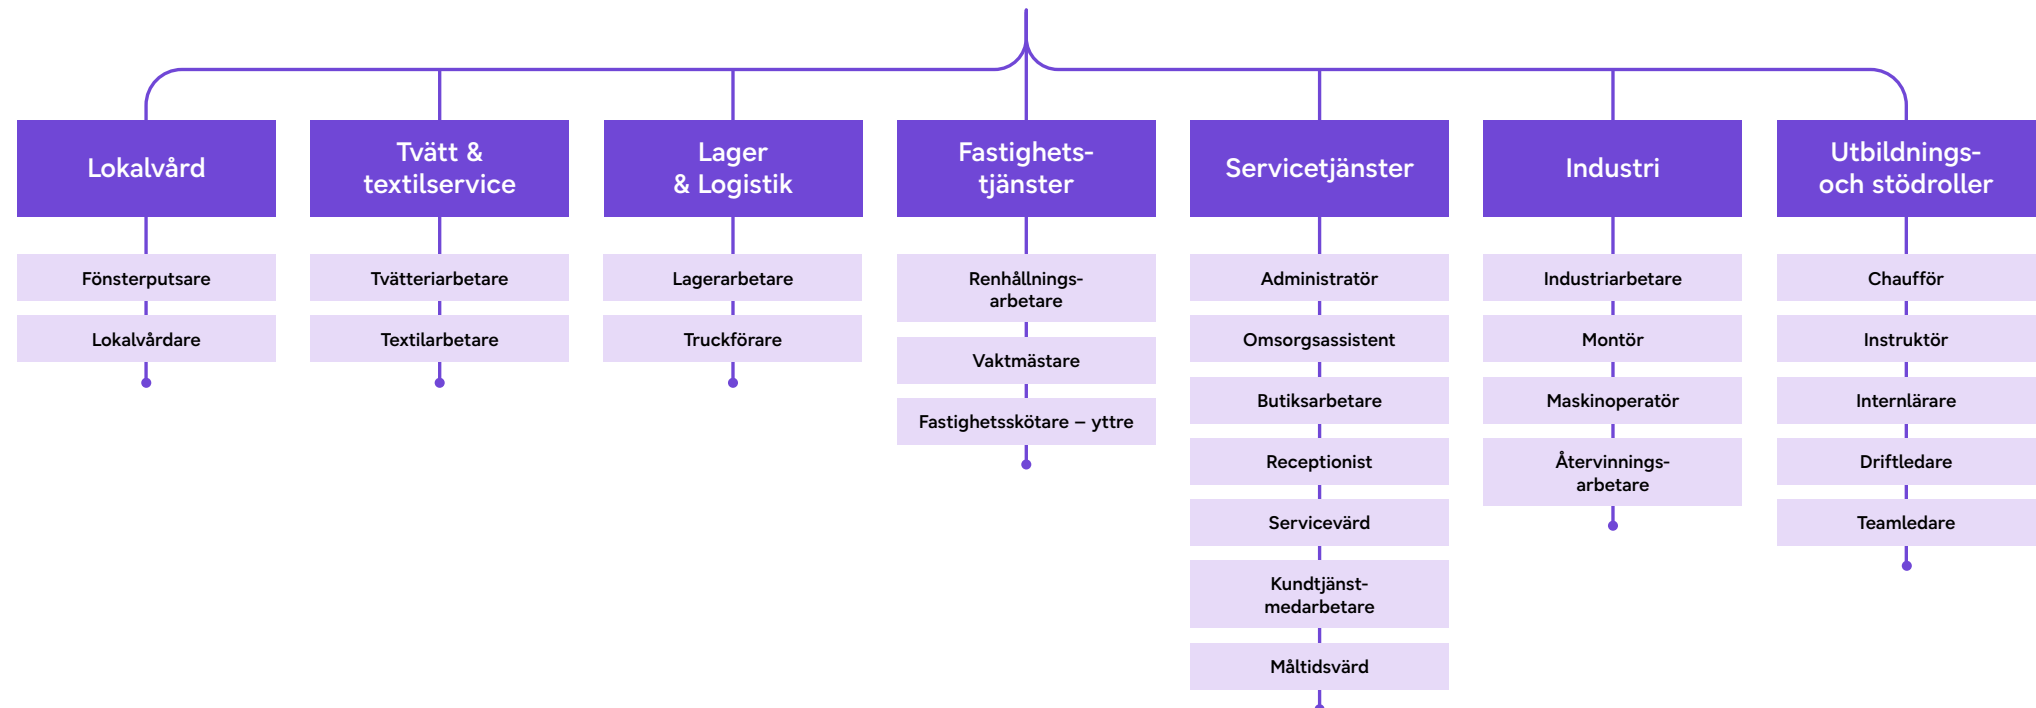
Lokalvård

Fönsterputsare

Lokalvårdare

Tvätt & textilservice

Tvätteriarbetare

Textilarbetare

Lager & Logistik

Lagerarbetare

Truckförare

Fastighetstjänster

Renhållningsarbetare

Vaktmästare

Fastighetsskötare – yttre

Servicetjänster

Administratör

Omsorgsassistent

Butiksarbetare

Receptionist

Servicevärd

Kundtjänstmedarbetare

Måltidsvärd

Industri

Industriarbetare

Montör

Maskinoperatör

Återvinningsarbetare

Utbildnings- och stödroller

Chaufför

Instruktör

Internlärare

Driftledare

Teamledare